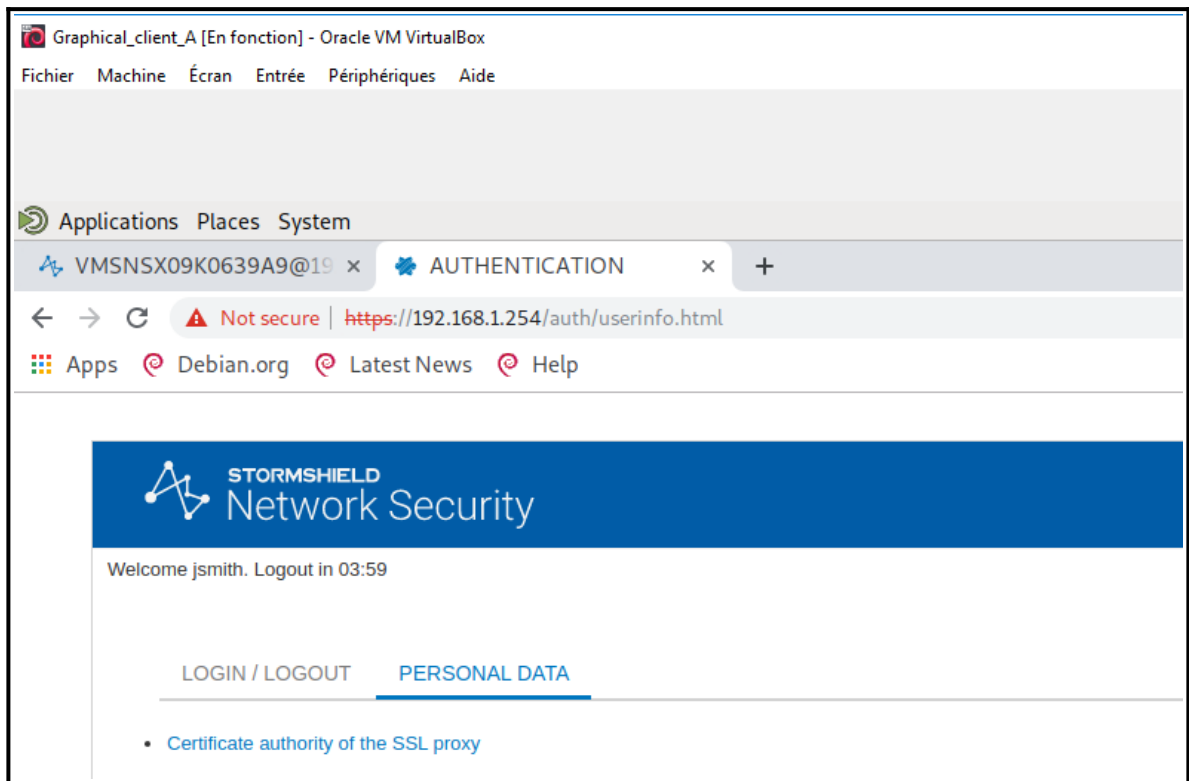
Graphical_client_A [En fonction] - Oracle VM VirtualBox

Fichier Machine Écran Entrée Périphériques Aide

Applications Places System

VMSNSX09K0639A9@19 ×

AUTHENTICATION ×

+

Not secure | https://192.168.1.254/auth/userinfo.html

Apps Debian.org Latest News Help

STORMSHIELD
Network Security

Welcome jsmith. Logout in 03:59

LOGIN / LOGOUT PERSONAL DATA

• Certificate authority of the SSL proxy